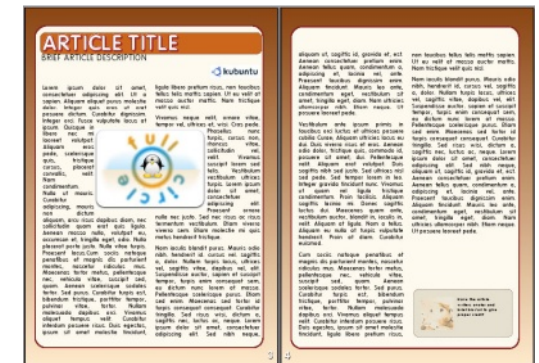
ARTICLE TITLE
BRIEF ARTICLE DESCRIPTION

kubuntu

Lorem ipsum dolor sit amet, consectetuer adipiscing elit. Ut a sapien. Aliquam aliquet purus molestie dolor. Integer quis eros ut erat posuere dictum. Curabitur dignissim. Integer orci. Fusce vulputate lacus at ipsum. Quisque in libero nec mi laoreet volutpat. Aliquam eros pede, scelerisque quis, tristique cursus, placerat convallis, velit. Nam condimentum. Nulla ut mauris. Curabitur adipiscing, mauris non dictum aliquam, arcu risus dapibus diam, nec sollicitudin quam erat quis ligula. Aenean massa nulla, volutpat eu, accumsan et, fringilla eget, odio. Nulla placerat porta justo. Nulla vitae turpis. Praesent lacus.

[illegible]

Vivamus neque velit, ornare vitae, tempor vel, ultrices et, wisi. Cras pede. Phasellus nunc turpis, cursus non, rhoncus vitae, sollicitudin vel, velit. Vivamus suscipit lorem sed felis. Vestibulum vestibulum ultrices turpis. Praesent justo. Nulla ut nibh.

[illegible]

Nam iaculis blandit purus. Mauris odio nibh, hendrerit id, cursus vel, sagittis a, dolor. Nullam turpis lacus, ultrices vel, sagittis vitae, dapibus vel, elit. Suspendisse auctor, sapien et suscipit tempor, turpis enim consequat sem, eu dictum nunc lorem at massa. Pellentesque scelerisque purus.

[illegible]

Vestibulum ante ipsum primis in faucibus orci luctus et ultrices posuere cubilia Curae; Aliquam ultricies lacus eu dui. Duis viverra risus et eros. Aenean odio dolor, tristique quis, commodo id, posuere sit amet, dui. Pellentesque velit. Aliquam erat volutpat.

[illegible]

Cum sociis natoque penatibus et magnis dis parturient montes, nascetur ridiculus mus. Maecenas tortor metus, pellentesque nec, nonummy vitae, suscipit sed, quam.

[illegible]

Nam iaculis blandit purus. Mauris odio nibh, hendrerit id, cursus vel, sagittis a, dolor. Nullam turpis lacus, ultrices vel, sagittis vitae, dapibus vel, elit.

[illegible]

3 | 4